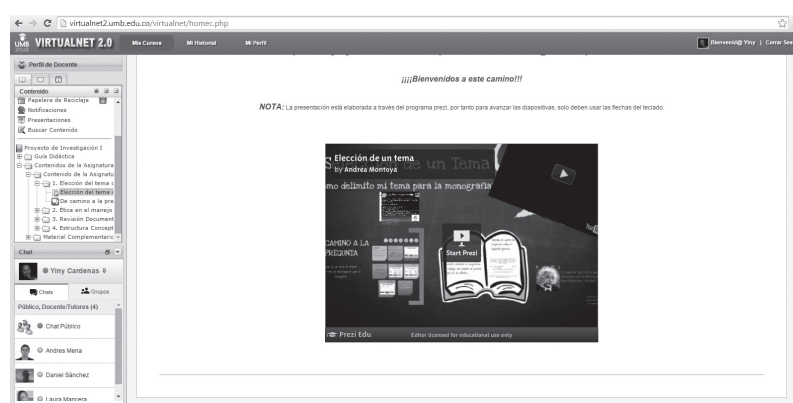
virtualnet2.umb.edu.co/virtualnet/homec.php

UMB VIRTUALNET 2.0

Mis Cursos

Mi Historial

Mi Perfil

Bienvenid@ Yiny | Cerrar Se

Perfil de Docente

Contenido

Papelera de Reciclaje

Notificaciones

Presentaciones

Buscar Contenido

Proyecto de Investigación 1

Guía Didáctica

Contenidos de la Asignatura

Contenido de la Asignatu

1. Elección del tema

Elección del tema

De camino a la pre

2. Ética en el manejo

3. Revisión Document

4. Estructura Concept

Material Complementario

Chat

Yiny Cardenas

Chats

Grupos

Público, Docente/Tutores (4)

Chat Público

Andres Mena

Daniel Sánchez

Laura Mancera

¡¡¡Bienvenidos a este camino!!!

NOTA: La presentación está elaborada a través del programa prezi, por tanto para avanzar las diapositivas, solo deben usar las flechas del teclado.

Elección de un tema

by Andrea Montoya

mo delimito mi tema para la monografía

CAMINO A LA PREGUNTA

Start Prezi

Prezi Edu

Editor licensed for educational use only